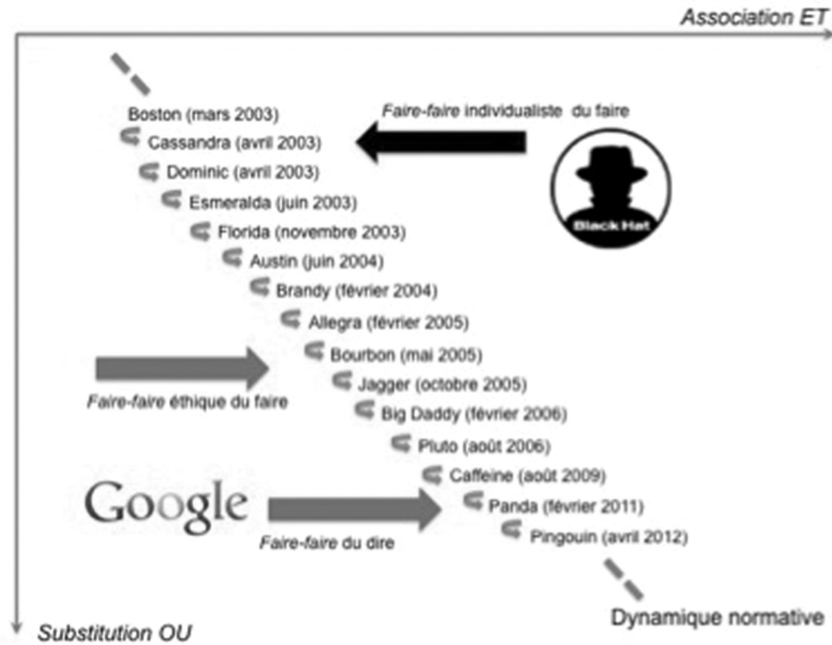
Association ET

Boston (mars 2003)
Cassandra (avril 2003)
Dominic (avril 2003)
Esmeralda (juin 2003)
Florida (novembre 2003)
Austin (juin 2004)
Brandy (février 2004)
Allegra (février 2005)
Bourbon (mai 2005)
Jagger (octobre 2005)
Big Daddy (février 2006)
Pluto (août 2006)
Caffeine (août 2009)
Panda (février 2011)
Pingouin (avril 2012)

Faire-faire individualiste du faire

Black Hat

Faire-faire éthique du faire

Google

Faire-faire du dire

Dynamique normative

Substitution OU